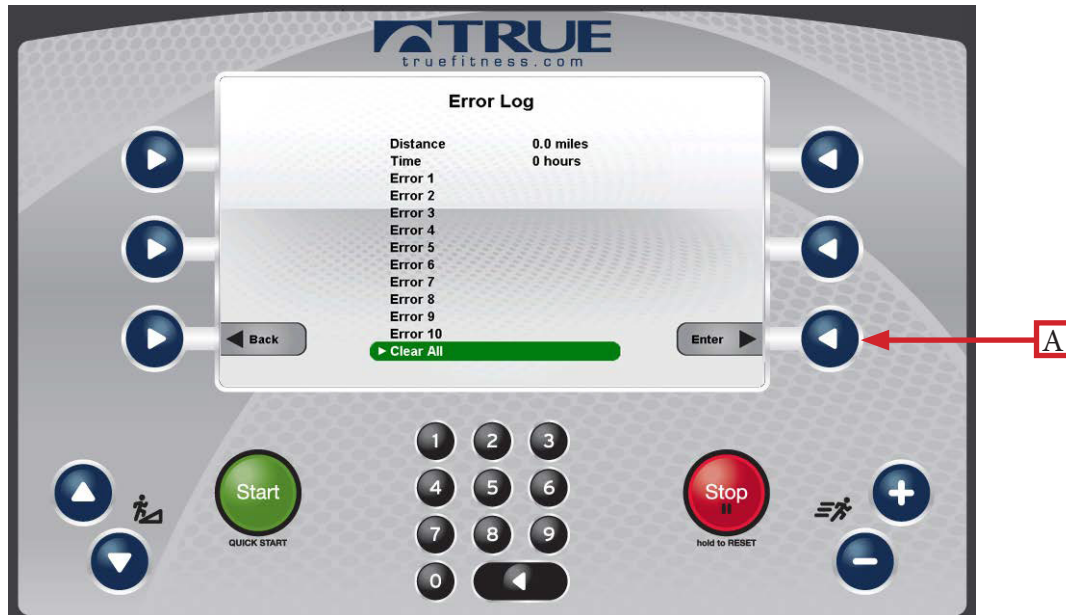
TRUE
truefitness.com

Error Log

| Distance | 0.0 miles |
|---|---|
| Time | 0 hours |
| Error 1 | |
| Error 2 | |
| Error 3 | |
| Error 4 | |
| Error 5 | |
| Error 6 | |
| Error 7 | |
| Error 8 | |
| Error 9 | |
| Error 10 | |
| ► Clear All | |

Back

Enter

A

1 2 3
4 5 6
7 8 9
0

Start
QUICK START

Stop
hold to RESET